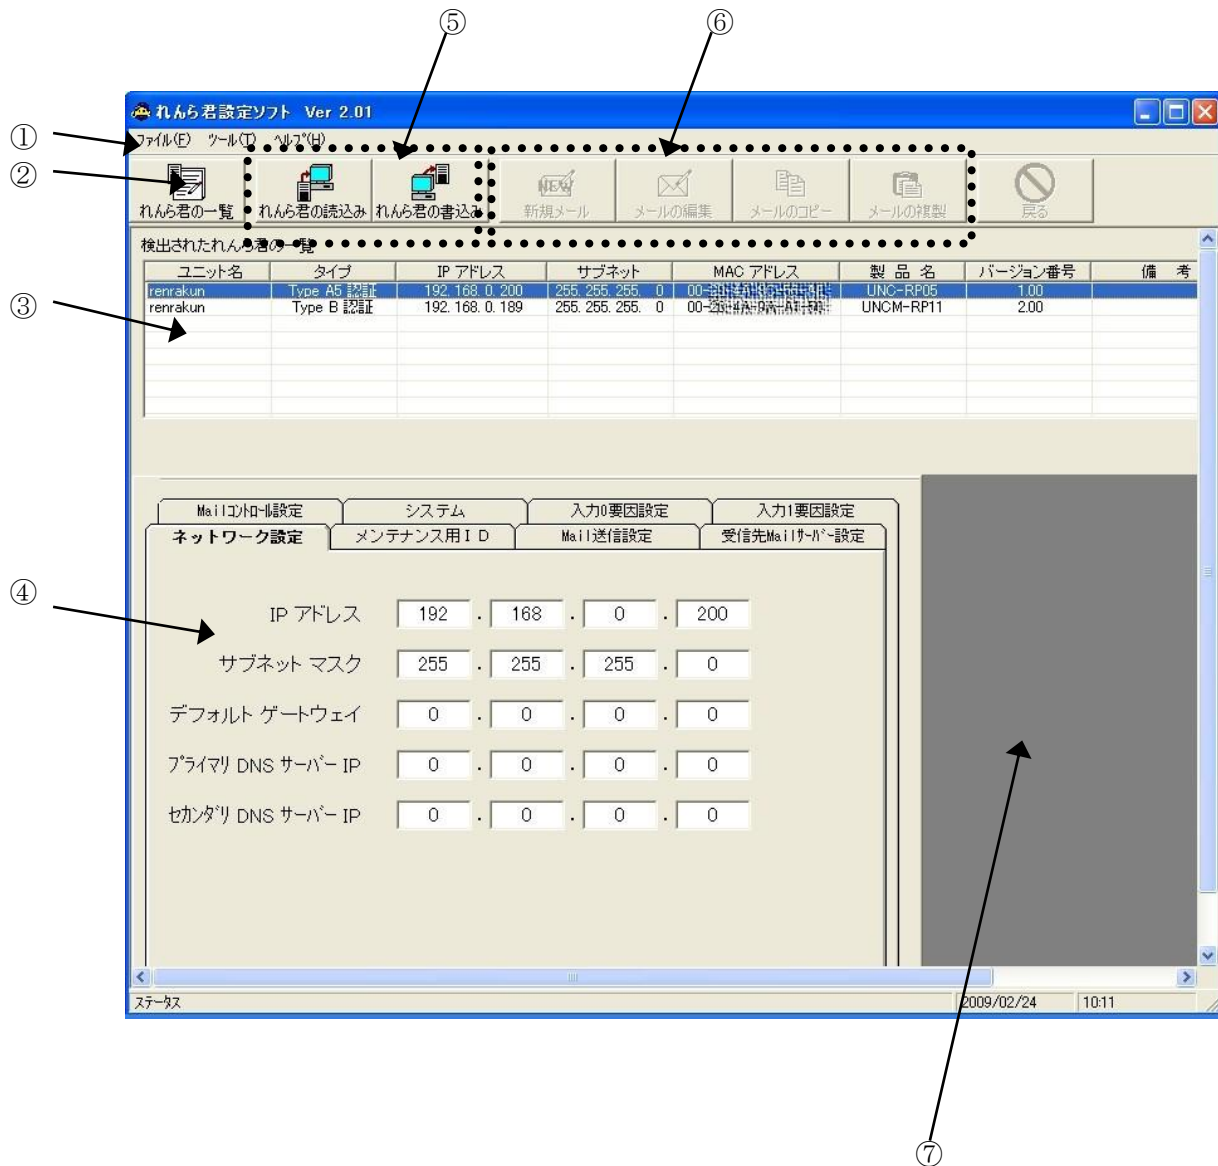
⑤ ⑥

れんら君設定ソフト Ver 2.01

① ファイル(F) ツール(T) ヘルプ(H)

② れんら君の一覧 れんら君の読込み れんら君の書込み 新規メール メールの編集 メールのコピー メールの複製 戻る

検出されたれんら君の一覧

③

| ユニット名 | タイプ | IP アドレス | サブネット | MAC アドレス | 製 品 名 | バージョン番号 | 備 考 |
|---|---|---|---|---|---|---|---|
| renrakun | Type A5 認証 | 192. 168. 0. 200 | 255. 255. 255. 0 | 00-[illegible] | UNC-RP05 | 1.00 | |
| renrakun | Type B 認証 | 192. 168. 0. 189 | 255. 255. 255. 0 | 00-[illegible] | UNCM-RP11 | 2.00 | |

Mailコントロール設定 システム 入力0要因設定 入力1要因設定
ネットワーク設定 メンテナンス用ＩＤ Mail送信設定 受信先Mailサーバー設定

④

IP アドレス 192 . 168 . 0 . 200
サブネット マスク 255 . 255 . 255 . 0
デフォルト ゲートウェイ 0 . 0 . 0 . 0
プライマリ DNS サーバー IP 0 . 0 . 0 . 0
セカンダリ DNS サーバー IP 0 . 0 . 0 . 0

ステータス 2009/02/24 10:11

⑦